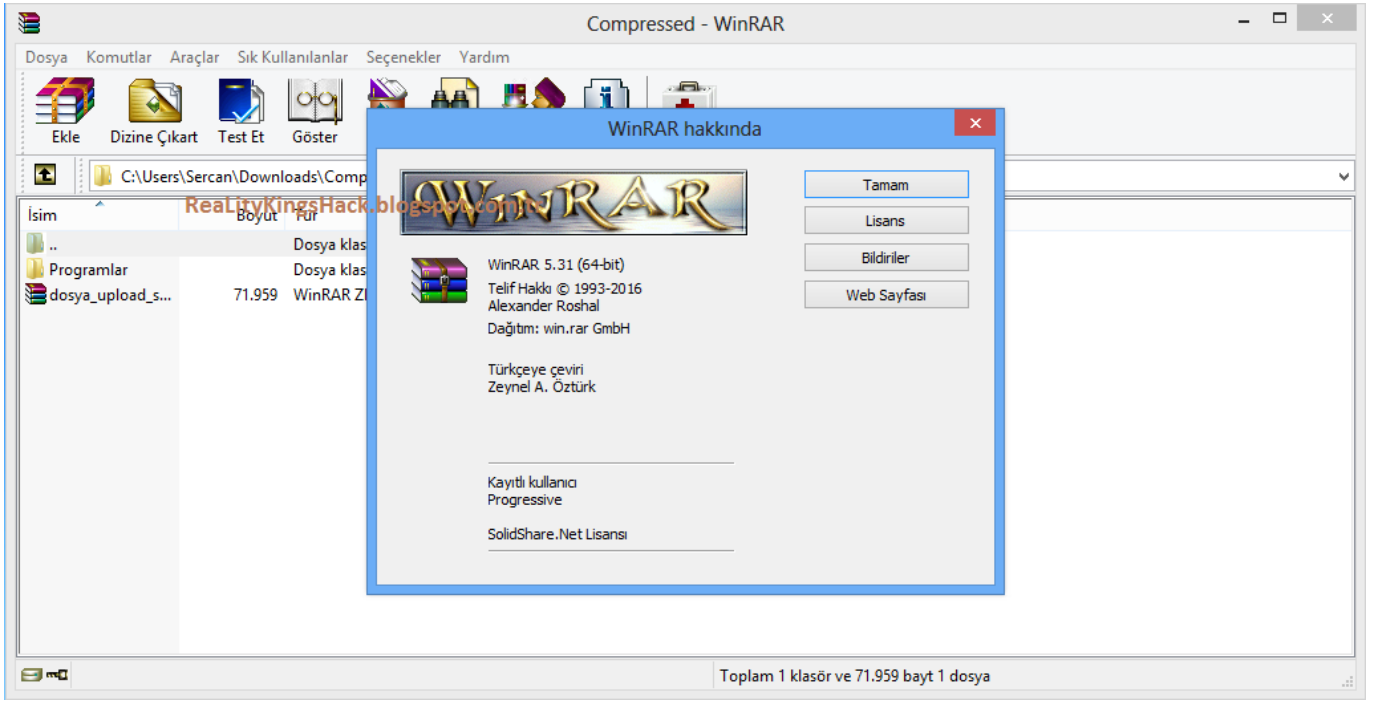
Compressed - WinRAR

Dosya Komutlar Araçlar Sık Kullanılanlar Seçenekler Yardım

Ekle Dizine Çıkart Test Et Göster

C:\Users\Sercan\Downloads\Comp

RealityKingsHack.blogspot.com

| İsim | Boyut | Tür |
|---|---|---|
| .. | | Dosya klas |
| Programlar | | Dosya klas |
| dosya_upload_s... | 71.959 | WinRAR ZI |

WinRAR hakkında

WINRAR

WinRAR 5.31 (64-bit)
Telif Hakkı © 1993-2016
Alexander Roshal
Dağıtım: win.rar GmbH

Türkçeye çeviri
Zeynel A. Öztürk

Kayıtlı kullanıcı
Progressive

SolidShare.Net Lisansı

Tamam
Lisans
Bildiriler
Web Sayfası

Toplam 1 klasör ve 71.959 bayt 1 dosya